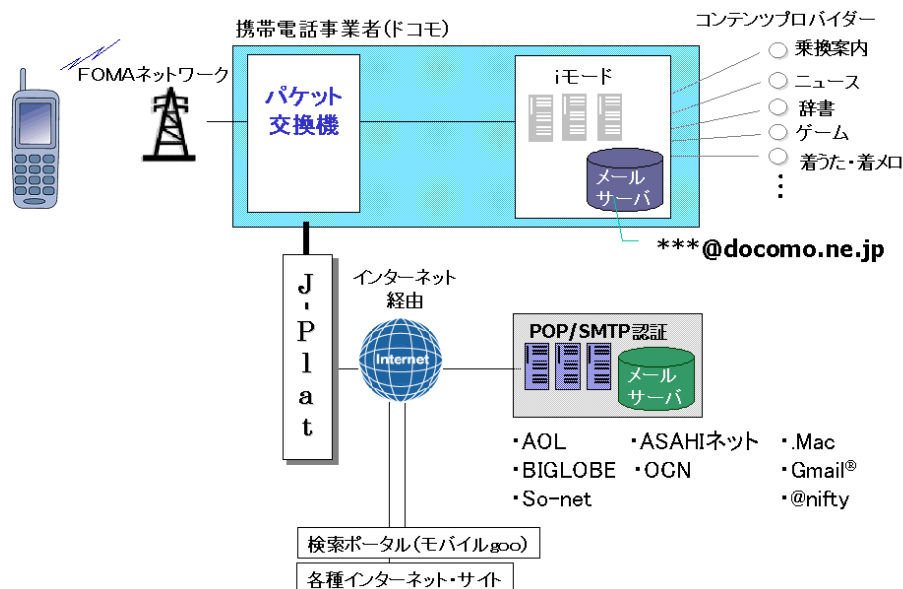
携帯電話事業者(ドコモ)

コンテンツプロバイダー

FOMAネットワーク

パケット
交換機

iモード

乗換案内
ニュース
辞書
ゲーム
着うた・着メロ
⋮

メール
サーバ

***@docomo.ne.jp

J-Plat

インターネット
経由

Internet

POP/SMTP認証

メール
サーバ

・AOL
・BIGLOBE
・So-net
・ASAHIネット
・OCN
・.Mac
・Gmail®
・@nifty

検索ポータル(モバイルgoo)

各種インターネット・サイト